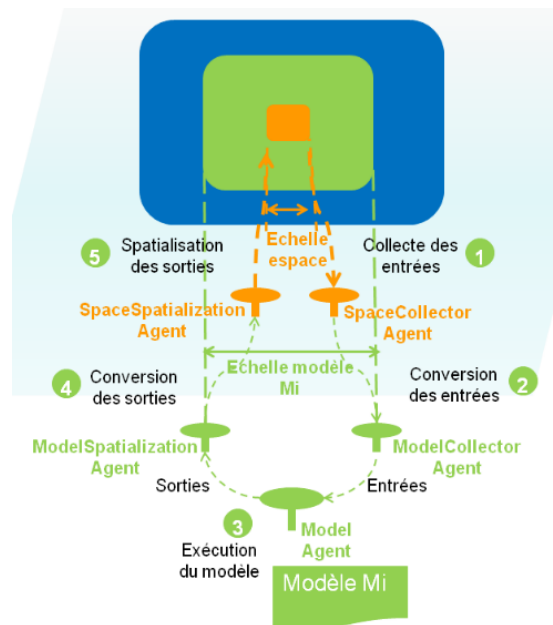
Echelle espace

5 Spatialisation des sorties

Collecte des entrées 1

SpaceSpatialization Agent

SpaceCollector Agent

Echelle modèle Mi

4 Conversion des sorties

Conversion des entrées 2

ModelSpatialization Agent

ModelCollector Agent

Sorties

Entrées

3 Exécution du modèle

Model Agent

Modèle Mi